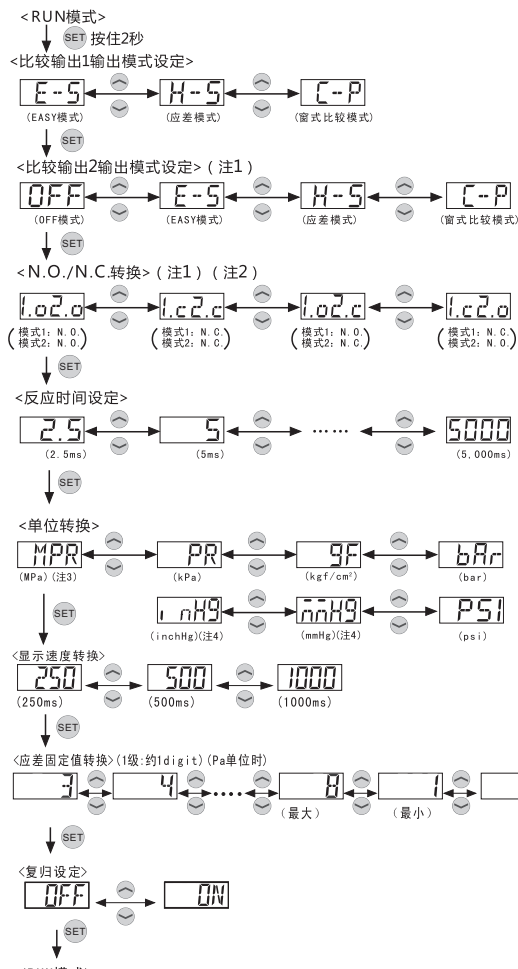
<RUN模式>

SET 按住2秒

<比较输出1输出模式设定>

E-S (EASY模式) H-S (应差模式) C-P (窗式比较模式)

SET

<比较输出2输出模式设定>（注1）

OFF (OFF模式) E-S (EASY模式) H-S (应差模式) C-P (窗式比较模式)

SET

<N.O./N.C.转换>（注1）（注2）

1.o2.o (模式1：N.O. 模式2：N.O.) 1.c2.c (模式1：N.C. 模式2：N.C.) 1.o2.c (模式1：N.O. 模式2：N.C.) 1.c2.o (模式1：N.C. 模式2：N.O.)

SET

<反应时间设定>

2.5 (2.5ms) 5 (5ms) …… 5000 (5,000ms)

SET

<单位转换>

MPA (MPa)(注3) PA (kPa) 9F (kgf/cm²) bAr (bar)

SET

inH9 (inchHg)(注4) mmH9 (mmHg)(注4) PSI (psi)

<显示速度转换>

250 (250ms) 500 (500ms) 1000 (1000ms)

SET

<应差固定值转换>(1级:约1digit)(Pa单位时)

3 4 …… 8 (最大) 1 (最小)

SET

<复归设定>

OFF ON

SET